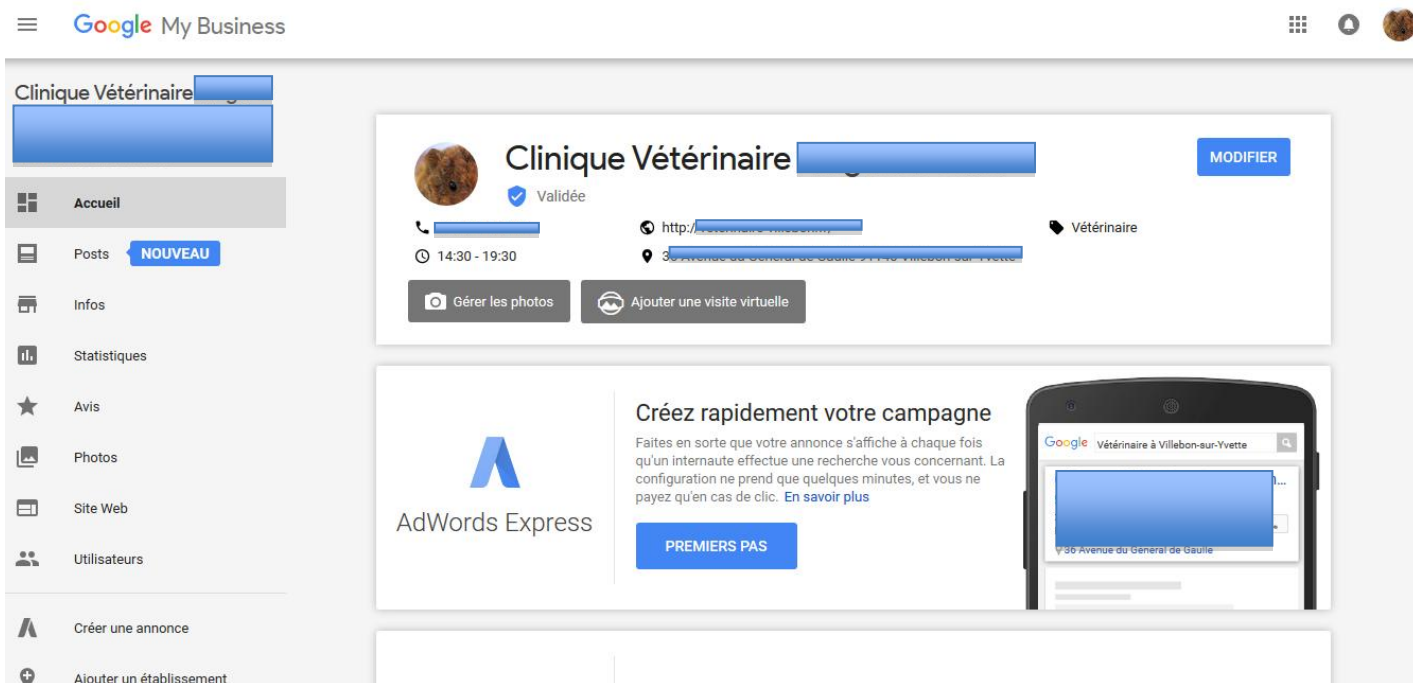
Google My Business

Clinique Vétérinaire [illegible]

Accueil
Posts NOUVEAU
Infos
Statistiques
Avis
Photos
Site Web
Utilisateurs
Créer une annonce
Ajouter un établissement

Clinique Vétérinaire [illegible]
Validée
MODIFIER
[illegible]
http:/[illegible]
Vétérinaire
14:30 - 19:30
3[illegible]
Gérer les photos
Ajouter une visite virtuelle

AdWords Express
Créez rapidement votre campagne
Faites en sorte que votre annonce s'affiche à chaque fois qu'un internaute effectue une recherche vous concernant. La configuration ne prend que quelques minutes, et vous ne payez qu'en cas de clic. En savoir plus
PREMIERS PAS

Google Vétérinaire à Villebon-sur-Yvette
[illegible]
36 Avenue du Général de Gaulle